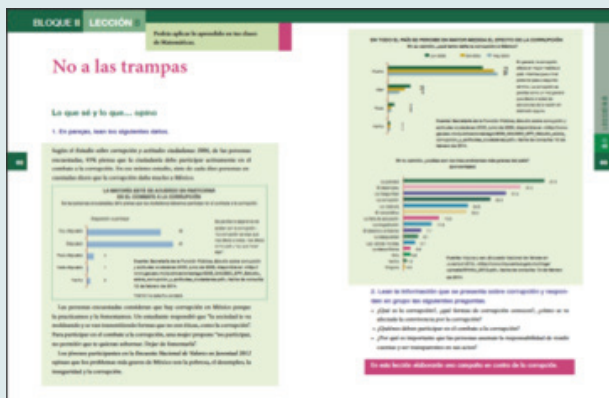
BLOQUE II LECCIÓN

Podrás aplicar lo aprendido en tus clases de Matemáticas.

No a las trampas

Lo que sé y lo que... opino

1. En parejas, lean los siguientes datos.

Según el Estudio sobre corrupción y actitudes ciudadanas 2006, de las personas encuestadas, 93% piensa que la ciudadanía debe participar activamente en el combate a la corrupción. En ese mismo estudio, siete de cada diez personas encuestadas dicen que la corrupción daña mucho a México.

LA MAYORÍA ESTÁ DE ACUERDO EN PARTICIPAR EN EL COMBATE A LA CORRUPCIÓN

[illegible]

Los jóvenes encuestados consideran que hay corrupción en México porque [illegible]

Los jóvenes participantes en la Encuesta Nacional de Valores en Juventud 2012 opinan que los problemas más graves de México son la pobreza, el desempleo, la inseguridad y la corrupción.

40

EN TODO EL PAÍS SE PERCIBE UN MAYOR MEDIDA EL EFECTO DE LA CORRUPCIÓN

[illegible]

En su opinión, ¿cuáles son las instituciones más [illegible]?

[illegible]

2. Lean la información que se presenta sobre corrupción y respondan en grupo las siguientes preguntas.

• ¿Qué es la corrupción? ¿qué formas de corrupción conocen?, ¿cómo se ve afectada la convivencia por la corrupción?

• ¿Quiénes deben participar en el combate a la corrupción?

• ¿Por qué es importante que las personas asuman la responsabilidad de rendir cuentas y ser transparentes en sus actos?

En esta lección elaborarán una campaña en contra de la corrupción.

41